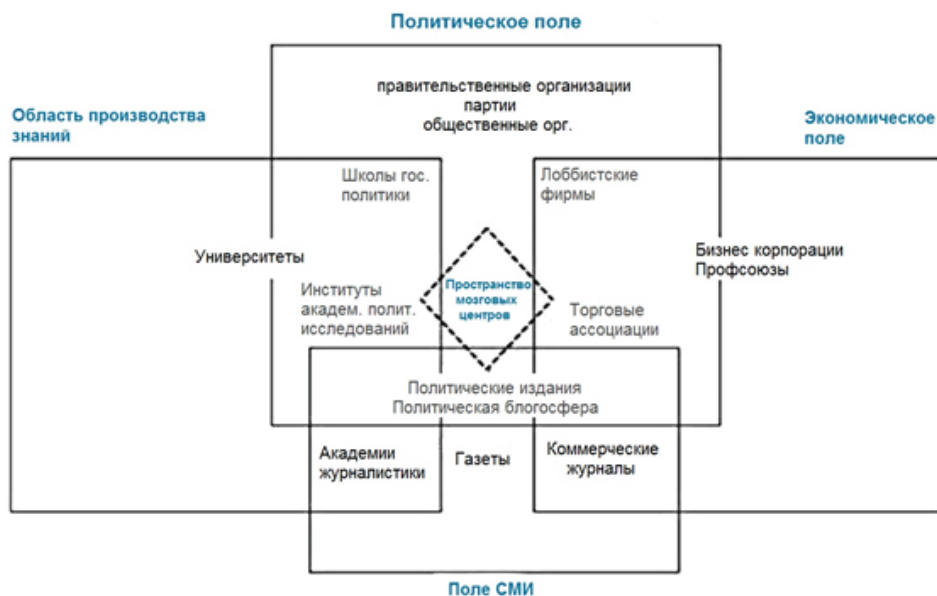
Политическое поле

Область производства знаний

правительственные организации
партии
общественные орг.

Экономическое поле

Школы гос. политики

Лоббистские фирмы

Университеты

Бизнес корпорации
Профсоюзы

Институты академ. полит. исследований

Пространство мозговых центров

Торговые ассоциации

Политические издания
Политическая блогосфера

Академии журналистики

Газеты

Коммерческие журналы

Поле СМИ